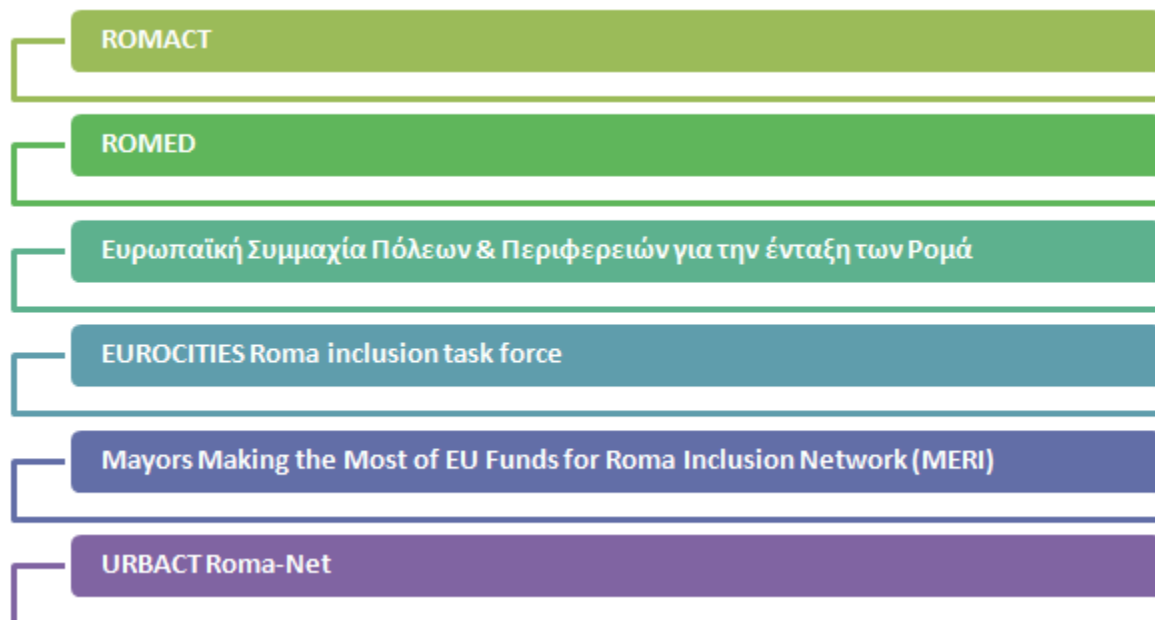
ROMACT

ROMED

Ευρωπαϊκή Συμμαχία Πόλεων & Περιφερειών για την ένταξη των Ρομά

EUROCITIES Roma inclusion task force

Mayors Making the Most of EU Funds for Roma Inclusion Network (MERI)

URBACT Roma-Net